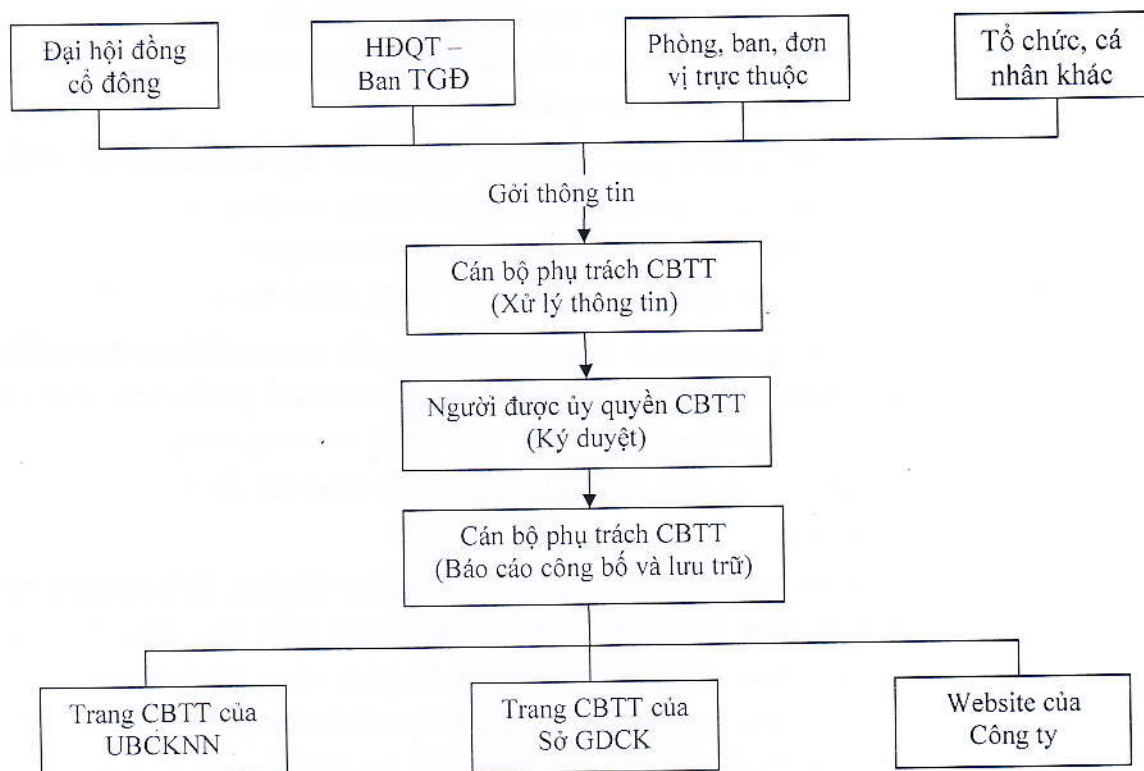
Đại hội đồng cổ đông

HĐQT – Ban TGĐ

Phòng, ban, đơn vị trực thuộc

Tổ chức, cá nhân khác

Gởi thông tin

Cán bộ phụ trách CBTT
(Xử lý thông tin)

Người được ủy quyền CBTT
(Ký duyệt)

Cán bộ phụ trách CBTT
(Báo cáo công bố và lưu trữ)

Trang CBTT của UBCKNN

Trang CBTT của Sở GDCK

Website của Công ty